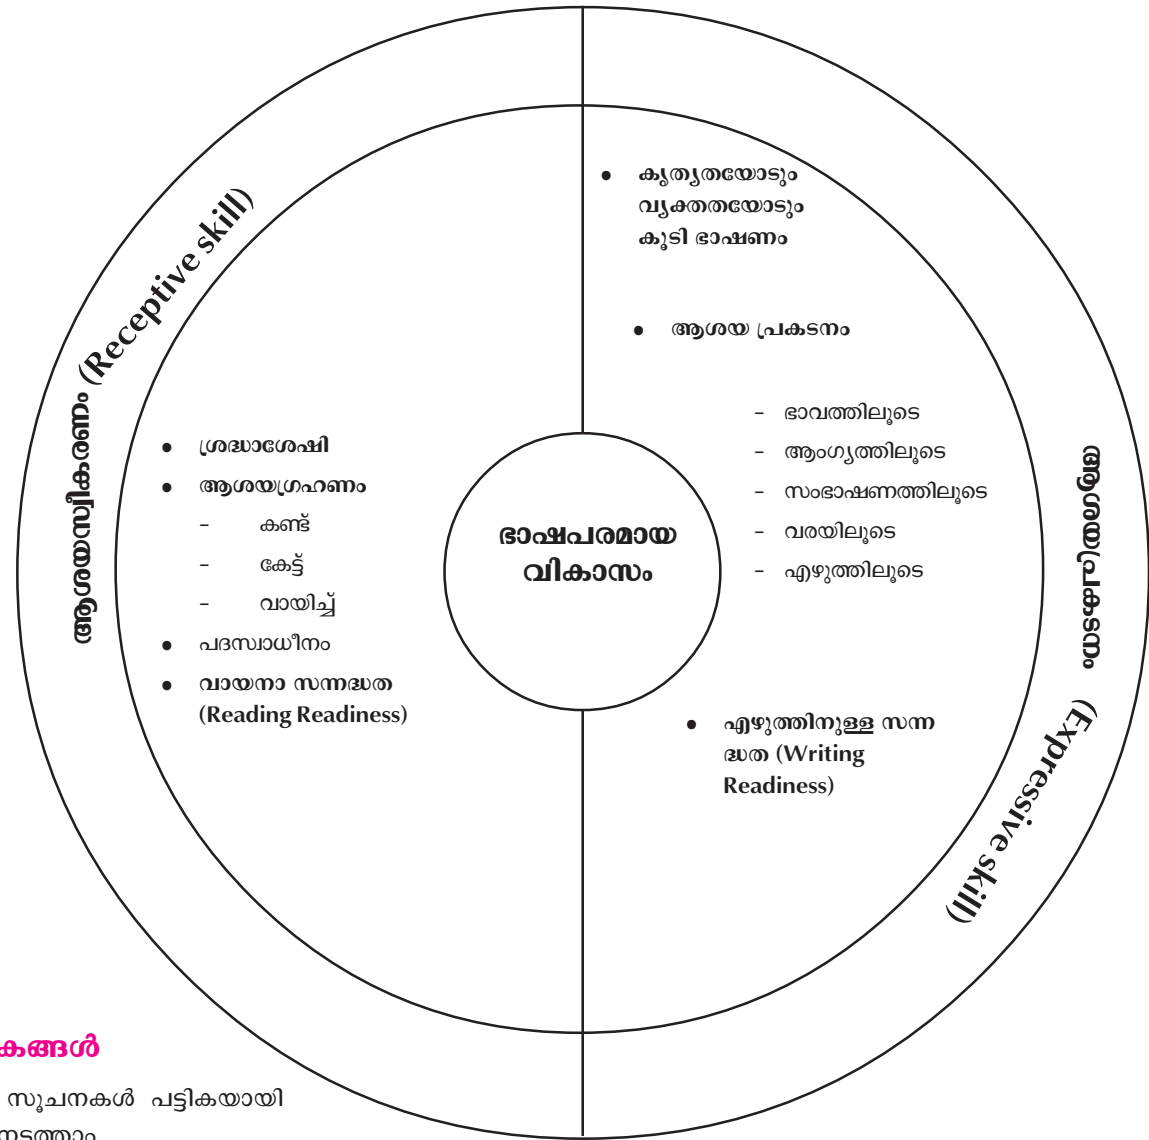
ആശയസ്വീകരണം (Receptive skill)

• ശ്രദ്ധാശേഷി
• ആശയഗ്രഹണം
– കണ്ട്
– കേട്ട്
– വായിച്ച്
• പദസ്വാധീനം
• വായനാ സന്നദ്ധത (Reading Readiness)

ഭാഷപരമായ വികാസം

• കൃത്യതയോടും വ്യക്തതയോടും കൂടി ഭാഷണം

• ആശയ പ്രകടനം
– ഭാവത്തിലൂടെ
– ആംഗ്യത്തിലൂടെ
– സംഭാഷണത്തിലൂടെ
– വരയിലൂടെ
– എഴുത്തിലൂടെ

• എഴുത്തിനുള്ള സന്നദ്ധത (Writing Readiness)

ആശയാവിഷ്കാരം (Expressive skill)

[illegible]കങ്ങൾ
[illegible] സൂചനകൾ പട്ടികയായി
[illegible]